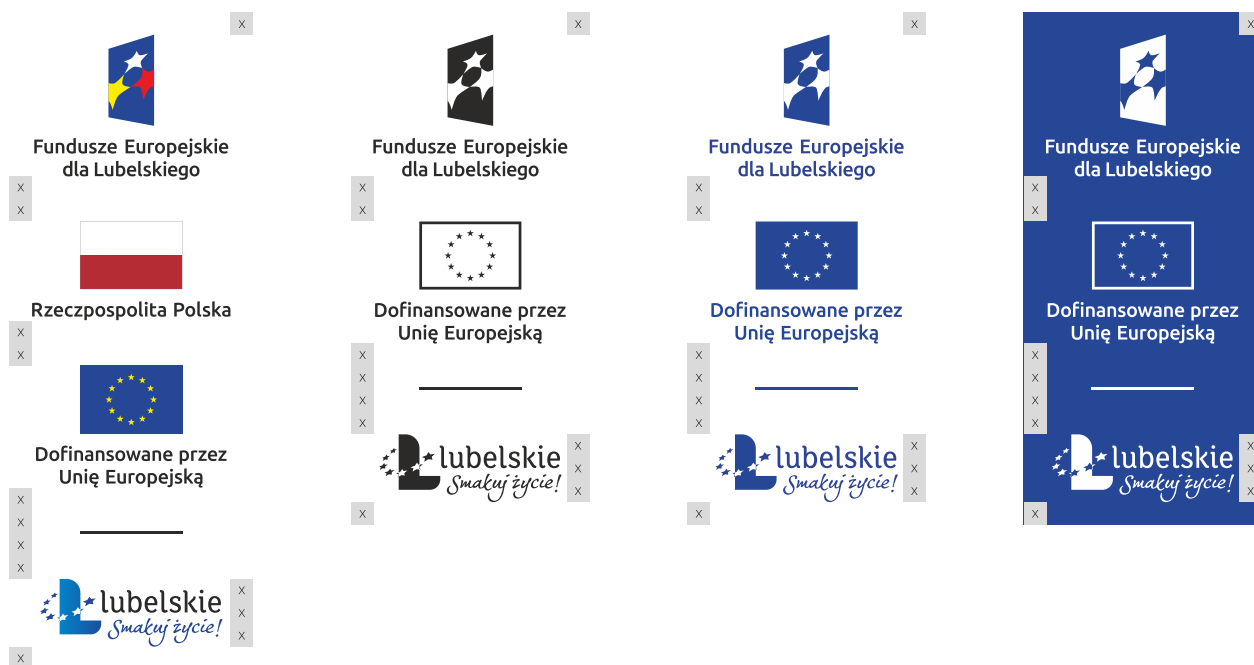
X

Fundusze Europejskie dla Lubelskiego

X
X

Rzeczpospolita Polska

X
X

Dofinansowane przez Unię Europejską

X
X
X
X

lubelskie
Smakuj życie!

X
X
X

X

X

Fundusze Europejskie dla Lubelskiego

X
X

Dofinansowane przez Unię Europejską

X
X
X
X

lubelskie
Smakuj życie!

X
X
X

X

X

Fundusze Europejskie dla Lubelskiego

X
X

Dofinansowane przez Unię Europejską

X
X
X
X

lubelskie
Smakuj życie!

X
X
X

X

Fundusze Europejskie dla Lubelskiego

X
X

Dofinansowane przez Unię Europejską

X
X
X
X

lubelskie
Smakuj życie!

X
X
X

X